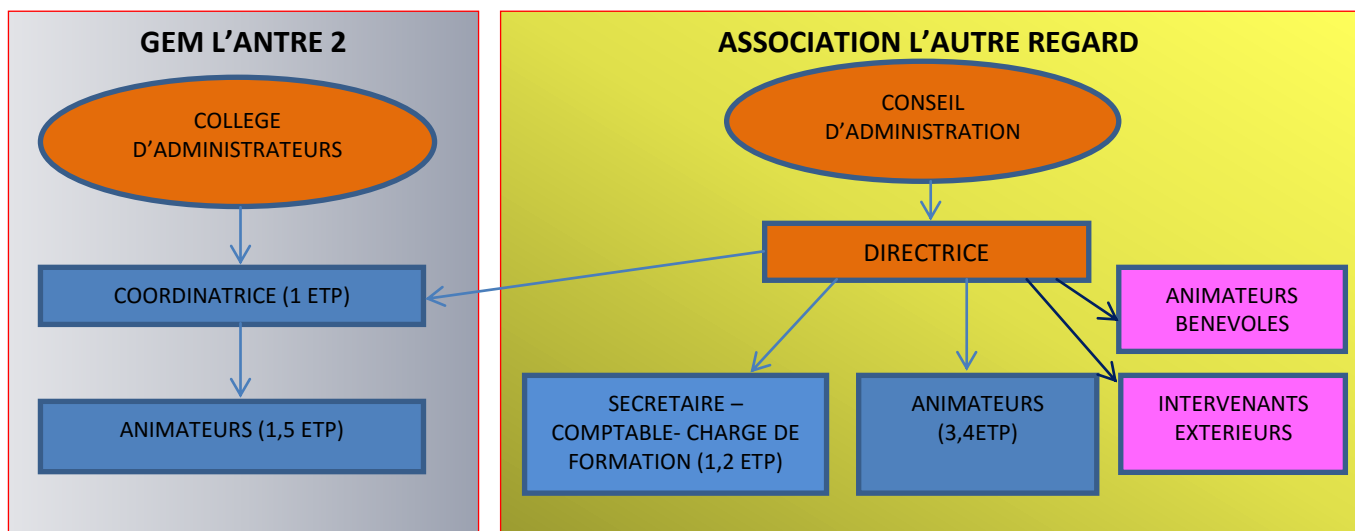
GEM L’ANTRE 2

COLLEGE D’ADMINISTRATEURS

COORDINATRICE (1 ETP)

ANIMATEURS (1,5 ETP)

ASSOCIATION L’AUTRE REGARD

CONSEIL D’ADMINISTRATION

DIRECTRICE

ANIMATEURS BENEVOLES

SECRETAIRE – COMPTABLE- CHARGE DE FORMATION (1,2 ETP)

ANIMATEURS (3,4ETP)

INTERVENANTS EXTERIEURS